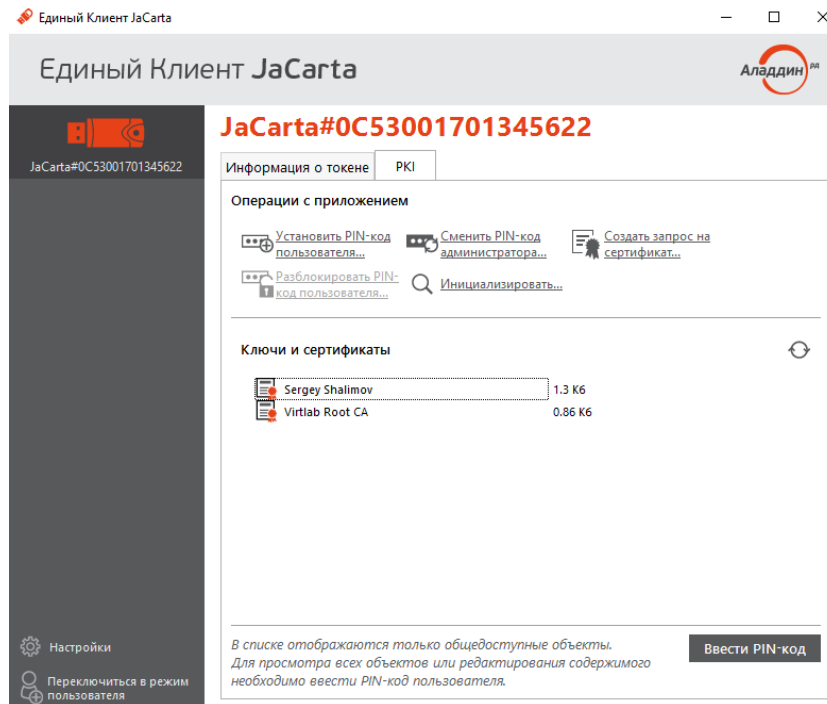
Единый Клиент JaCarta

Единый Клиент JaCarta

Аладдин РД

JaCarta#0C53001701345622

JaCarta#0C53001701345622

Информация о токене

PKI

Операции с приложением

Установить PIN-код пользователя...

Сменить PIN-код администратора...

Создать запрос на сертификат...

Разблокировать PIN-код пользователя...

Инициализировать...

Ключи и сертификаты

| | |
|---|---|
| Sergey Shalimov | 1.3 Кб |
| Virtlab Root CA | 0.86 Кб |

Настройки

Переключиться в режим пользователя

В списке отображаются только общедоступные объекты. Для просмотра всех объектов или редактирования содержимого необходимо ввести PIN-код пользователя.

Ввести PIN-код